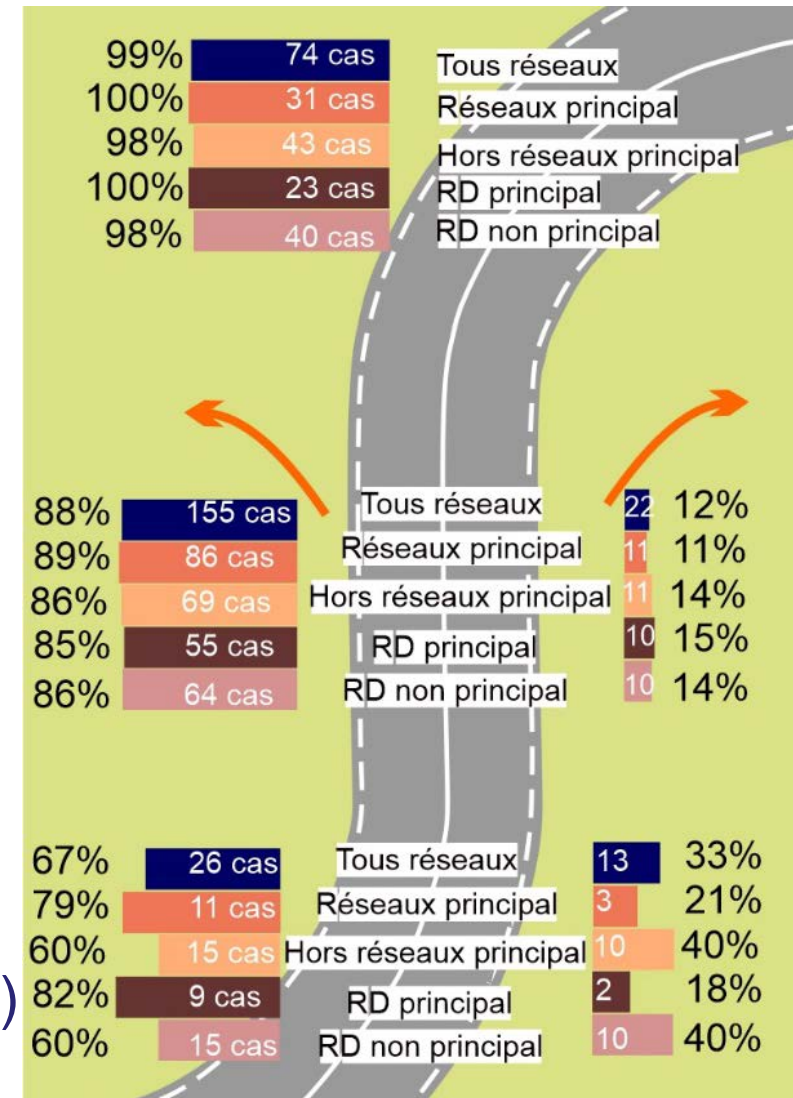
99% 74 cas Tous réseaux
100% 31 cas Réseaux principal
98% 43 cas Hors réseaux principal
100% 23 cas RD principal
98% 40 cas RD non principal

88% 155 cas Tous réseaux 22 12%
89% 86 cas Réseaux principal 11 11%
86% 69 cas Hors réseaux principal 11 14%
85% 55 cas RD principal 10 15%
86% 64 cas RD non principal 10 14%

67% 26 cas Tous réseaux 13 33%
79% 11 cas Réseaux principal 3 21%
60% 15 cas Hors réseaux principal 10 40%
82% 9 cas RD principal 2 18%
60% 15 cas RD non principal 10 40%